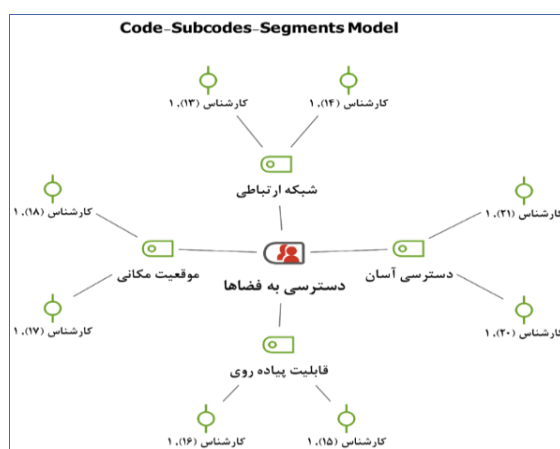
Code-Subcodes-Segments Model

کارشناس (۱۳)، ۱
کارشناس (۱۴)، ۱

شبکه ارتباطی

کارشناس (۱۸)، ۱
کارشناس (۲۱)، ۱

موقعیت مکانی
دسترسی به فضاها
دسترسی آسان

کارشناس (۱۷)، ۱
کارشناس (۲۰)، ۱

قابلیت پیاده روی

کارشناس (۱۶)، ۱
کارشناس (۱۵)، ۱